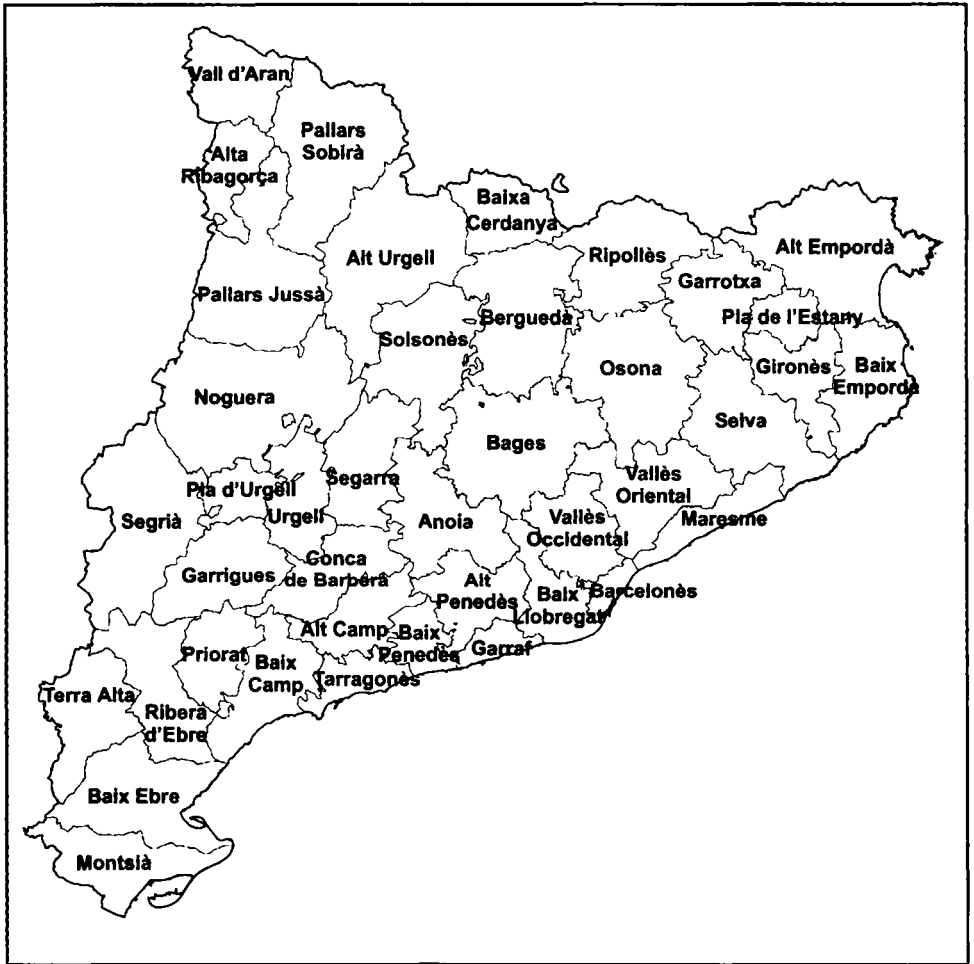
Vall d'Aran
Pallars Sobirà
Alta Ribagorça
Baixa Cerdanya
Alt Urgell
Ripollès
Alt Empordà
Garrotxa
Pallars Jussà
Berguedà
Pla de l'Estany
Solsonès
Osona
Gironès
Baix Empordà
Noguera
Selva
Bages
Segarra
Pla d'Urgell
Vallès Oriental
Segrià
Urgell
Anoia
Vallès Occidental
Maresme
Conca de Barberà
Garrigues
Alt Penedès
Baix Llobregat
Barcelonès
Alt Camp
Baix Penedès
Garraf
Priorat
Baix Camp
Tarragonès
Terra Alta
Ribera d'Ebre
Baix Ebre
Montsià